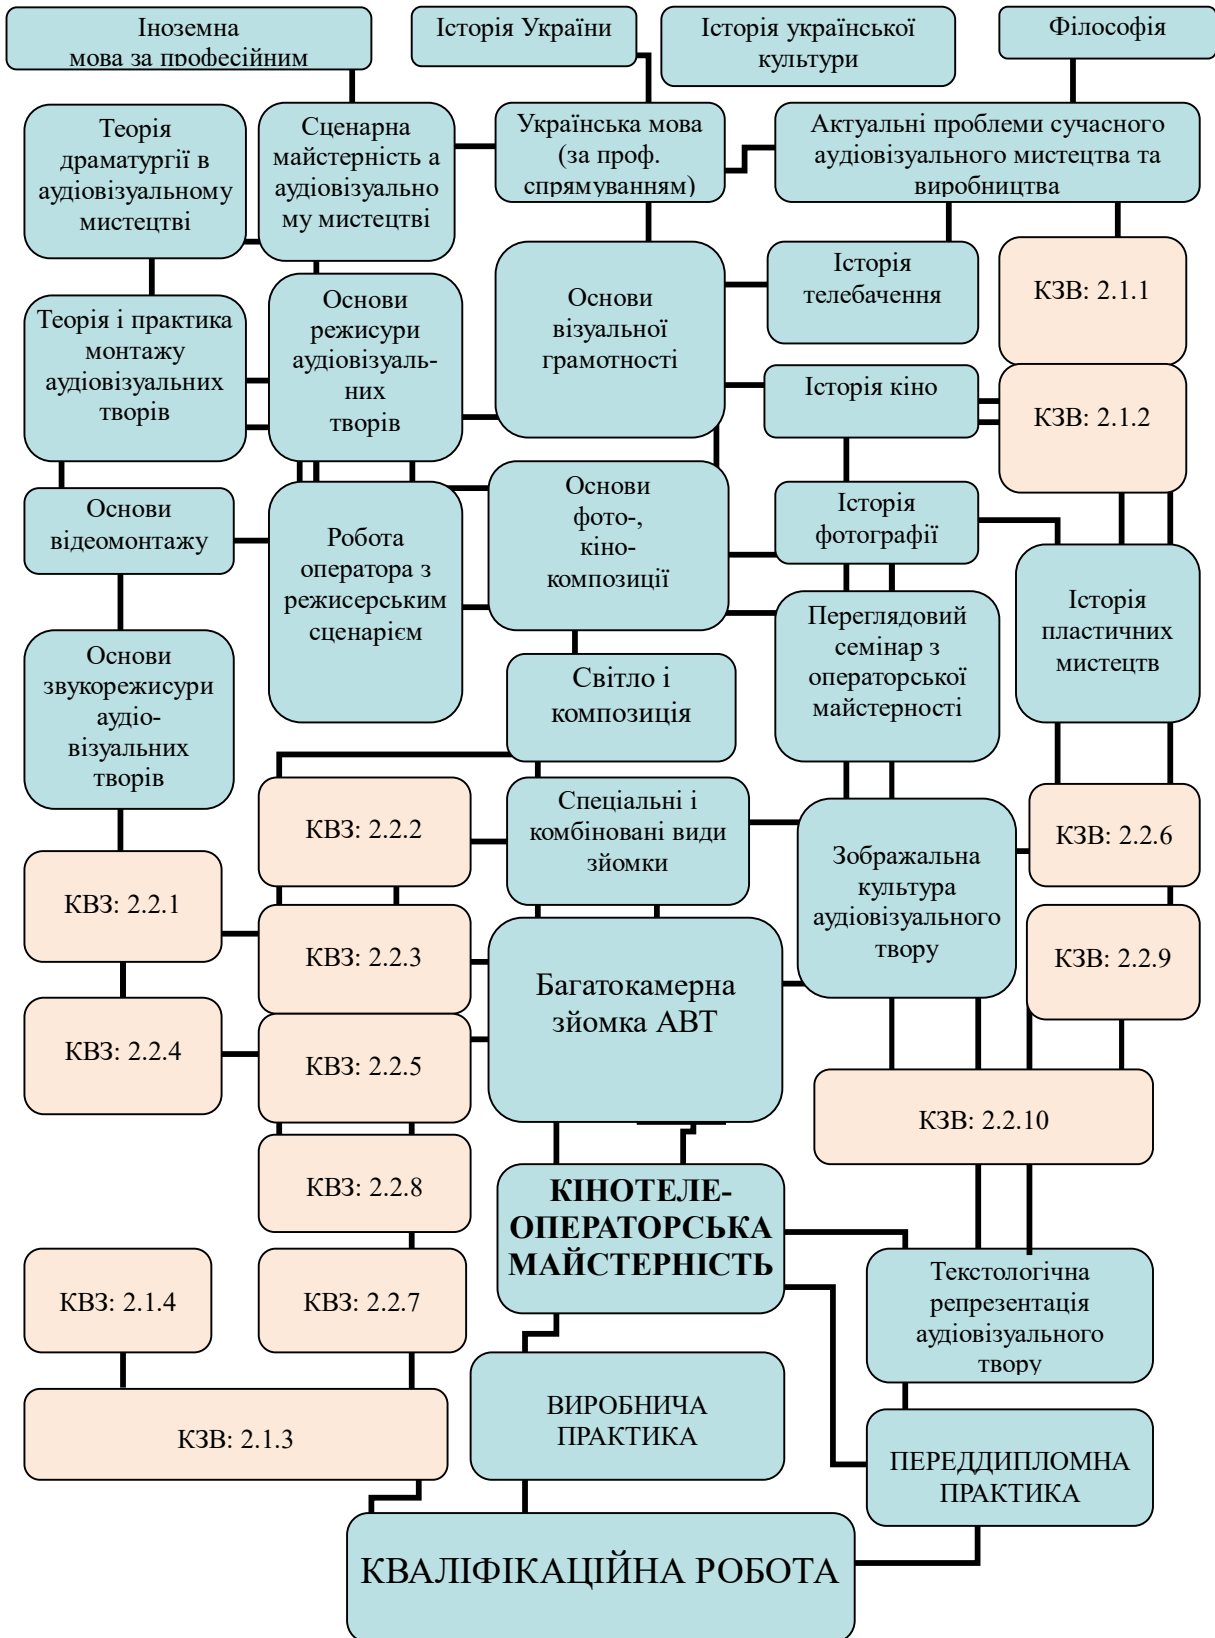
Іноземна мова за професійним

Історія України

Історія української культури

Філософія

Теорія драматургії в аудіовізуальному мистецтві

Сценарна майстерність а аудіовізуальному мистецтві

Українська мова (за проф. спрямуванням)

Актуальні проблеми сучасного аудіовізуального мистецтва та виробництва

Історія телебачення

КЗВ: 2.1.1

Теорія і практика монтажу аудіовізуальних творів

Основи режисури аудіовізуальних творів

Основи візуальної грамотності

Історія кіно

КЗВ: 2.1.2

Основи відеомонтажу

Робота оператора з режисерським сценарієм

Основи фото-, кіно-композиції

Історія фотографії

Історія пластичних мистецтв

Переглядовий семінар з операторської майстерності

Основи звукорежисури аудіо-візуальних творів

Світло і композиція

КВЗ: 2.2.2

Спеціальні і комбіновані види зйомки

Зображальна культура аудіовізуального твору

КЗВ: 2.2.6

КВЗ: 2.2.1

КВЗ: 2.2.3

Багатокамерна зйомка АВТ

КЗВ: 2.2.9

КВЗ: 2.2.4

КВЗ: 2.2.5

КЗВ: 2.2.10

КВЗ: 2.2.8

КІНОТЕЛЕ-ОПЕРАТОРСЬКА МАЙСТЕРНІСТЬ

Текстологічна репрезентація аудіовізуального твору

КВЗ: 2.1.4

КВЗ: 2.2.7

КЗВ: 2.1.3

ВИРОБНИЧА ПРАКТИКА

ПЕРЕДДИПЛОМНА ПРАКТИКА

КВАЛІФІКАЦІЙНА РОБОТА